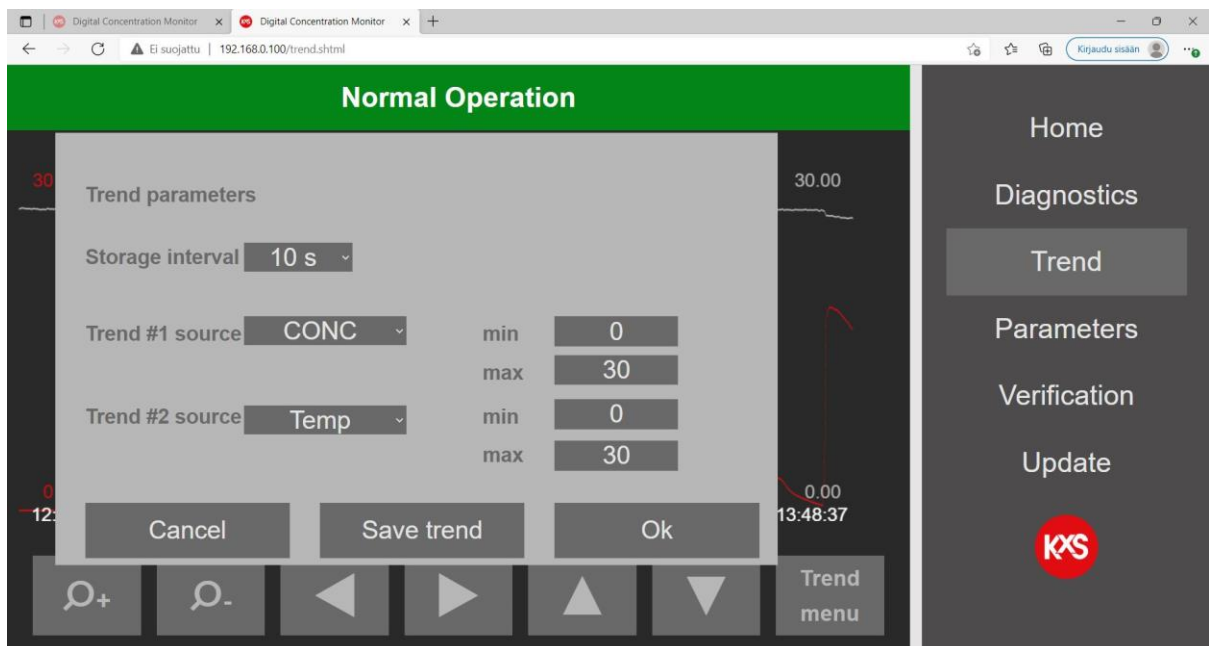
Digital Concentration Monitor × Digital Concentration Monitor × +

Ei suojattu | 192.168.0.100/trend.shtml

Kirjaudu sisään

Normal Operation

30

30.00

Trend parameters

Storage interval 10 s

Trend #1 source CONC min 0

max 30

Trend #2 source Temp min 0

max 30

0

0.00

12:

13:48:37

Cancel Save trend Ok

Trend menu

Home

Diagnostics

Trend

Parameters

Verification

Update

KXS